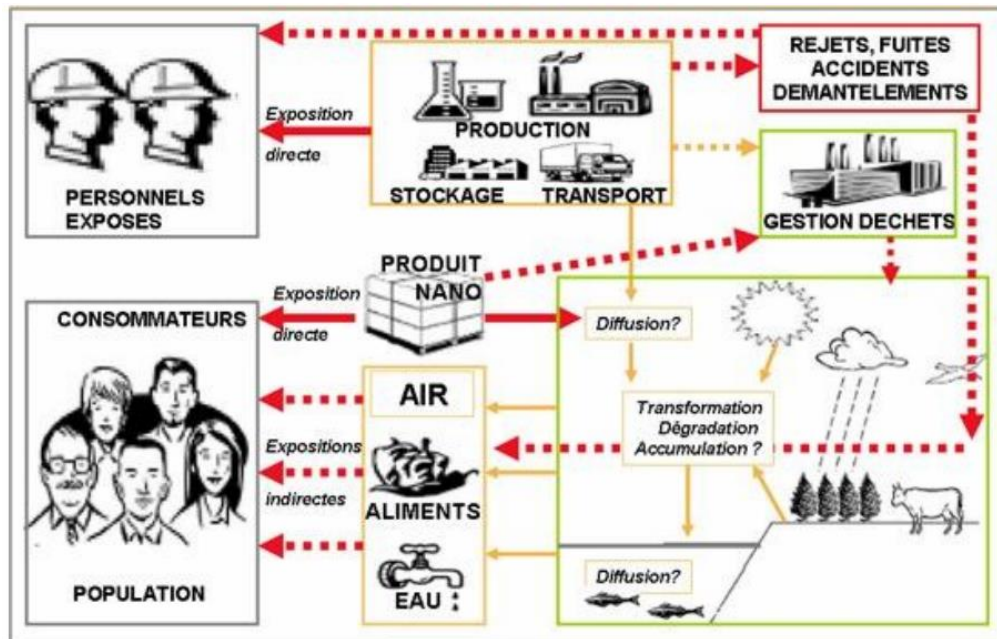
REJETS, FUITES ACCIDENTS DEMANTELEMENTS

Exposition directe

PRODUCTION

STOCKAGE TRANSPORT

PERSONNELS EXPOSES

GESTION DECHETS

PRODUIT NANO

Exposition directe

CONSOMMATEURS

Diffusion?

AIR

Transformation Dégradation Accumulation ?

Expositions indirectes

ALIMENTS

EAU

Diffusion?

POPULATION